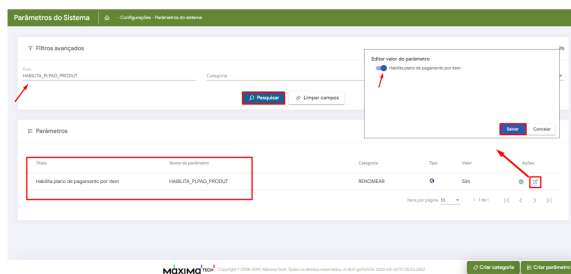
Parâmetros do Sistema
Configurações - Parâmetros do sistema

Filtros avançados
Título
HABILITA_PLPAG_PRODUT
Categoria

Pesquisar
Limpar campos

Editar valor do parâmetro
Habilita plano de pagamento por item
Salvar
Cancelar

Parâmetros

| Título | Nome do parâmetro | Categoria | Tipo | Valor | Ações |
|---|---|---|---|---|---|
| Habilita plano de pagamento por item | HABILITA_PLPAG_PRODUT | RENOMEAR | | Sim | |

Itens por página 10
1 - 1 de 1

MÁXIMA TECH Copyright © 2006-2024 Máxima Tech. Todos os direitos reservados. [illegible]
Criar categoria
Criar parâmetro